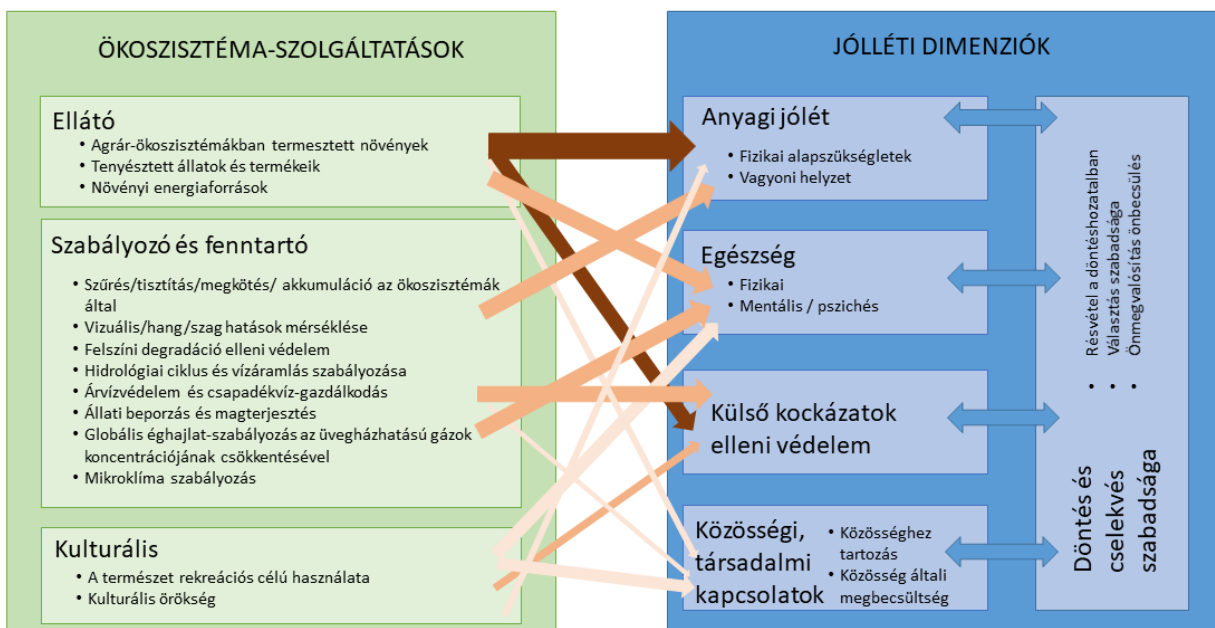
ÖKOSZISZTÉMA-SZOLGÁLTATÁSOK

Ellátó
• Agrár-ökoszisztémákban termesztett növények
• Tenyésztett állatok és termékeik
• Növényi energiaforrások

Szabályozó és fenntartó
• Szűrés/tisztítás/megkötés/ akkumuláció az ökoszisztémák által
• Vizuális/hang/szag hatások mérséklése
• Felszíni degradáció elleni védelem
• Hidrológiai ciklus és vízáramlás szabályozása
• Árvízvédelem és csapadékvíz-gazdálkodás
• Állati beporzás és magterjesztés
• Globális éghajlat-szabályozás az üvegházhatású gázok koncentrációjának csökkentésével
• Mikroklíma szabályozás

Kulturális
• A természet rekreációs célú használata
• Kulturális örökség

JÓLLÉTI DIMENZIÓK

Anyagi jólét
• Fizikai alapszükségletek
• Vagyoni helyzet

Egészség
• Fizikai
• Mentális / pszichés

Külső kockázatok elleni védelem

Közösségi, társadalmi kapcsolatok
• Közösséghez tartozás
• Közösség általi megbecsültség

Részvétel a döntéshozatalban
Választás szabadsága
Önmegvalósítás önbecsülés
• • •
Döntés és cselekvés szabadsága